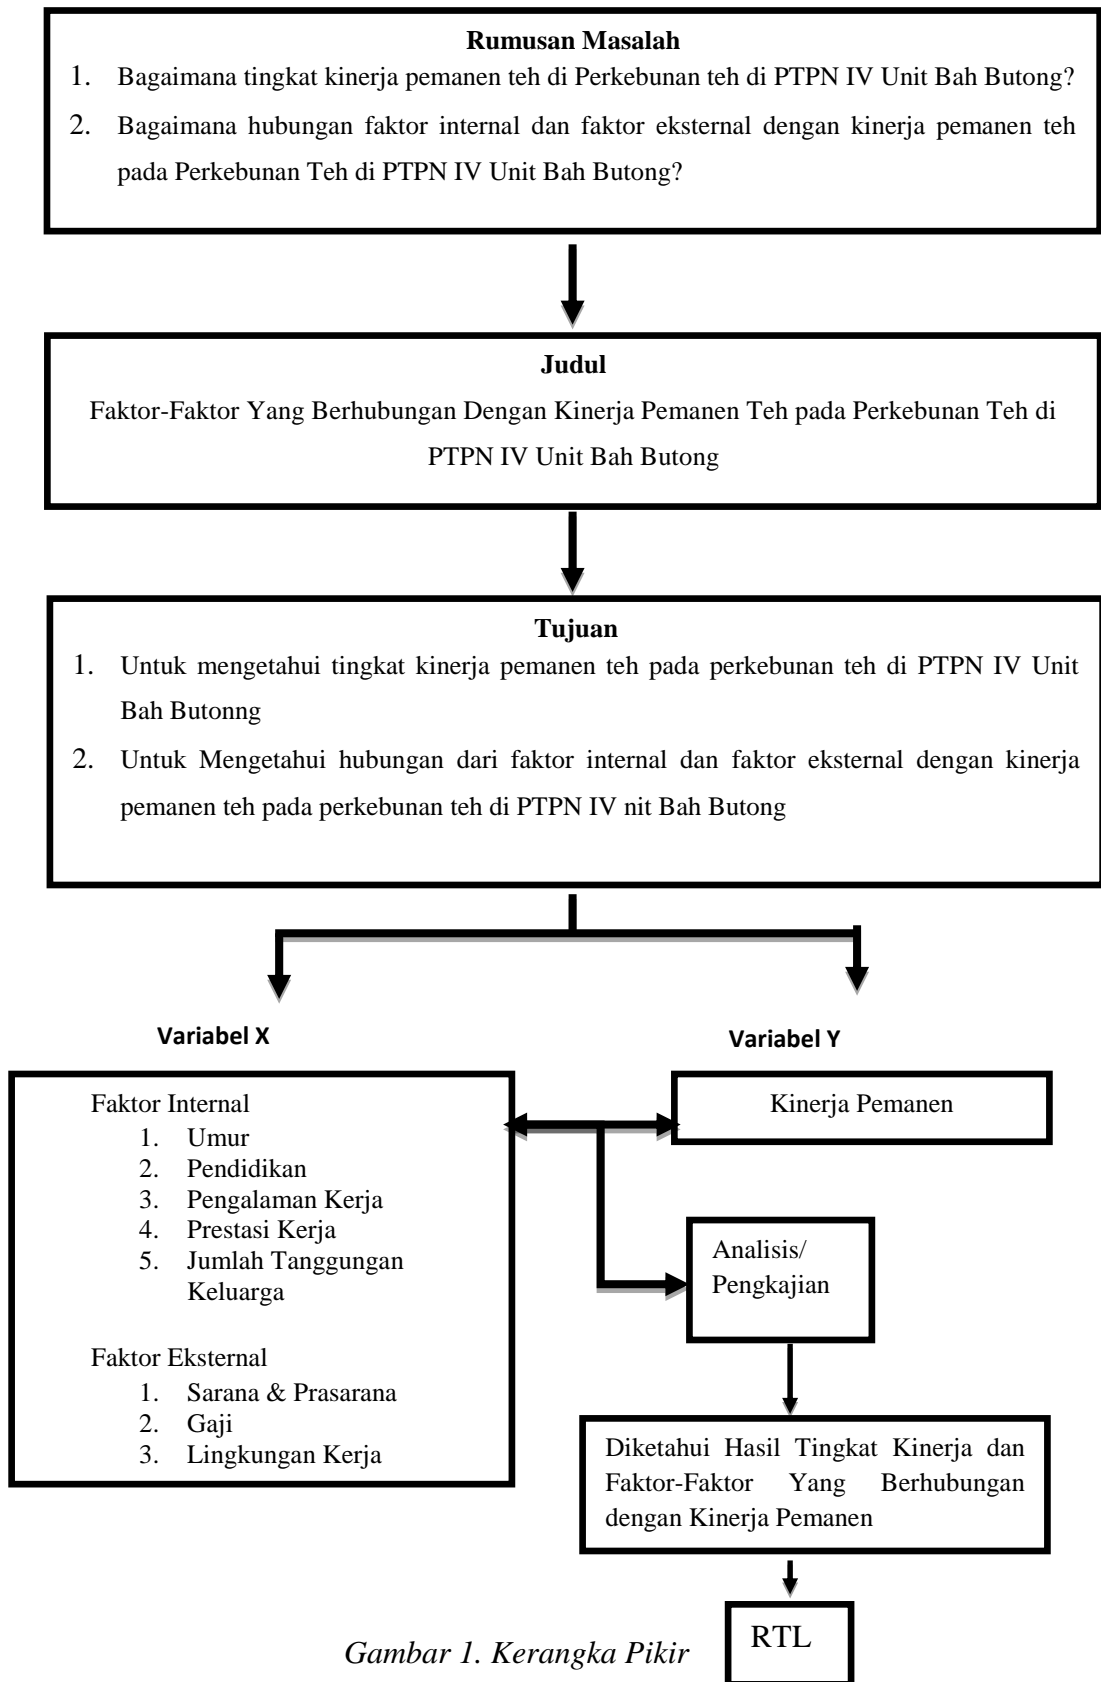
Rumusan Masalah

1. Bagaimana tingkat kinerja pemanen teh di Perkebunan teh di PTPN IV Unit Bah Butong?
2. Bagaimana hubungan faktor internal dan faktor eksternal dengan kinerja pemanen teh pada Perkebunan Teh di PTPN IV Unit Bah Butong?

Judul

Faktor-Faktor Yang Berhubungan Dengan Kinerja Pemanen Teh pada Perkebunan Teh di PTPN IV Unit Bah Butong

Tujuan

1. Untuk mengetahui tingkat kinerja pemanen teh pada perkebunan teh di PTPN IV Unit Bah Butonng
2. Untuk Mengetahui hubungan dari faktor internal dan faktor eksternal dengan kinerja pemanen teh pada perkebunan teh di PTPN IV nit Bah Butong

Variabel X

Variabel Y

Faktor Internal
1. Umur
2. Pendidikan
3. Pengalaman Kerja
4. Prestasi Kerja
5. Jumlah Tanggungan Keluarga

Faktor Eksternal
1. Sarana & Prasarana
2. Gaji
3. Lingkungan Kerja

Kinerja Pemanen

Analisis/ Pengkajian

Diketahui Hasil Tingkat Kinerja dan Faktor-Faktor Yang Berhubungan dengan Kinerja Pemanen

RTL

Gambar 1. Kerangka Pikir